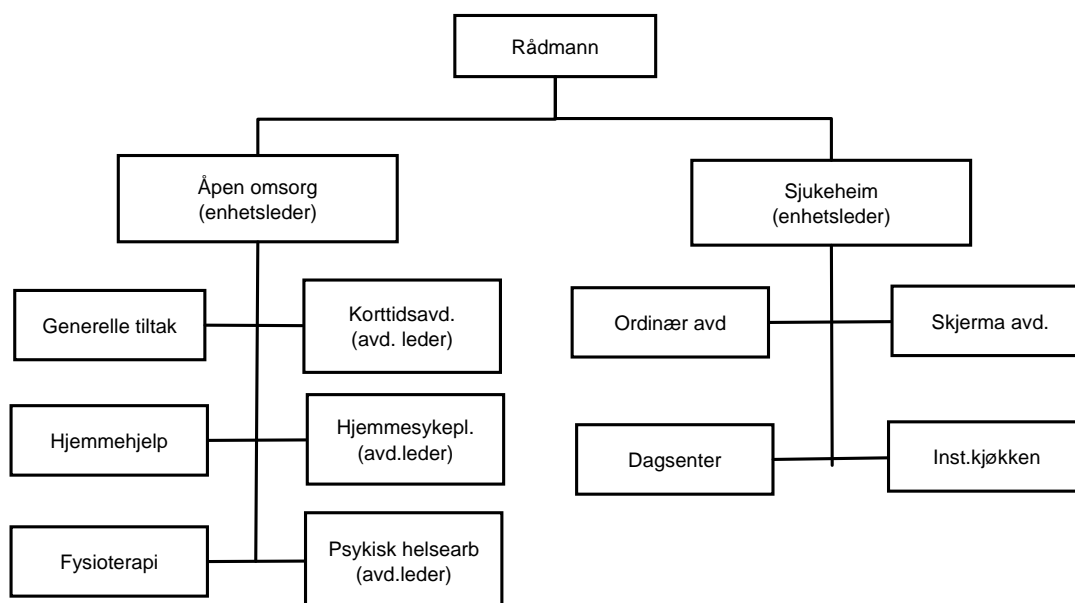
Rådmann

Åpen omsorg
(enhetsleder)

Sjukeheim
(enhetsleder)

Generelle tiltak

Korttidsavd.
(avd. leder)

Hjemmehjelp

Hjemmesykepl.
(avd.leder)

Fysioterapi

Psykisk helsearb
(avd.leder)

Ordinær avd

Skjerma avd.

Dagsenter

Inst.kjøkken